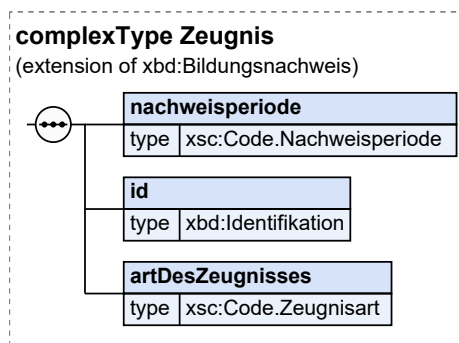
complexType Zeugnis
(extension of xbd:Bildungsnachweis)

nachweisperiode

| type | xsc:Code.Nachweisperiode |
|---|---|

id

| type | xbd:Identifikation |
|---|---|

artDesZeugnisses

| type | xsc:Code.Zeugnisart |
|---|---|